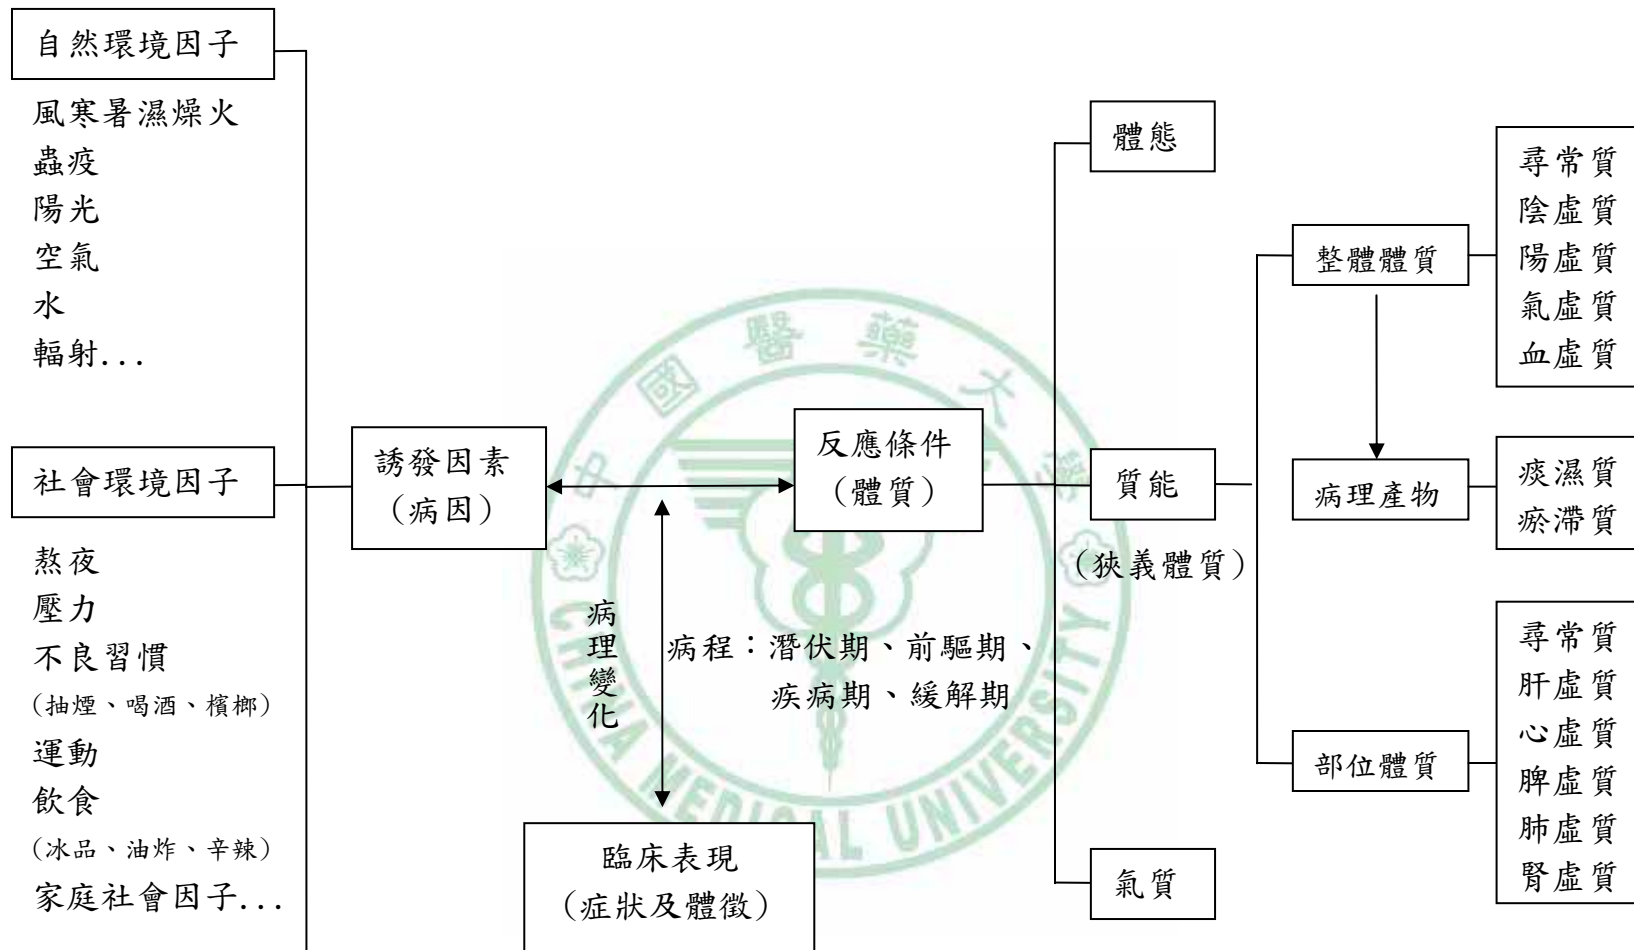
自然環境因子

風寒暑濕燥火
蟲疫
陽光
空氣
水
輻射...

社會環境因子

熬夜
壓力
不良習慣
(抽煙、喝酒、檳榔)
運動
飲食
(冰品、油炸、辛辣)
家庭社會因子...

誘發因素
(病因)

反應條件
(體質)

病理變化

病程:潛伏期、前驅期、疾病期、緩解期

臨床表現
(症狀及體徵)

體態

質能

(狹義體質)

氣質

整體體質

病理產物

部位體質

尋常質
陰虛質
陽虛質
氣虛質
血虛質

痰濕質
瘀滯質

尋常質
肝虛質
心虛質
脾虛質
肺虛質
腎虛質

中國醫藥大學
CHINA MEDICAL UNIVERSITY